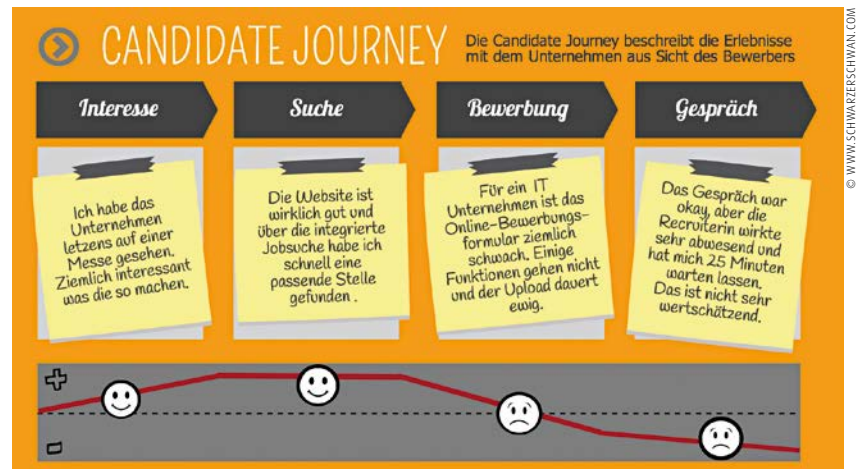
CANDIDATE JOURNEY

Die Candidate Journey beschreibt die Erlebnisse mit dem Unternehmen aus Sicht des Bewerbers

© WWW.SCHWARZERSCHWAN.COM

Interesse

Suche

Bewerbung

Gespräch

Ich habe das Unternehmen letzens auf einer Messe gesehen. Ziemlich interessant was die so machen.

Die Website ist wirklich gut und über die integrierte Jobsuche habe ich schnell eine passende Stelle gefunden.

Für ein IT Unternehmen ist das Online-Bewerbungsformular ziemlich schwach. Einige Funktionen gehen nicht und der Upload dauert ewig.

Das Gespräch war okay, aber die Recruiterin wirkte sehr abwesend und hat mich 25 Minuten warten lassen. Das ist nicht sehr wertschätzend.

+

-